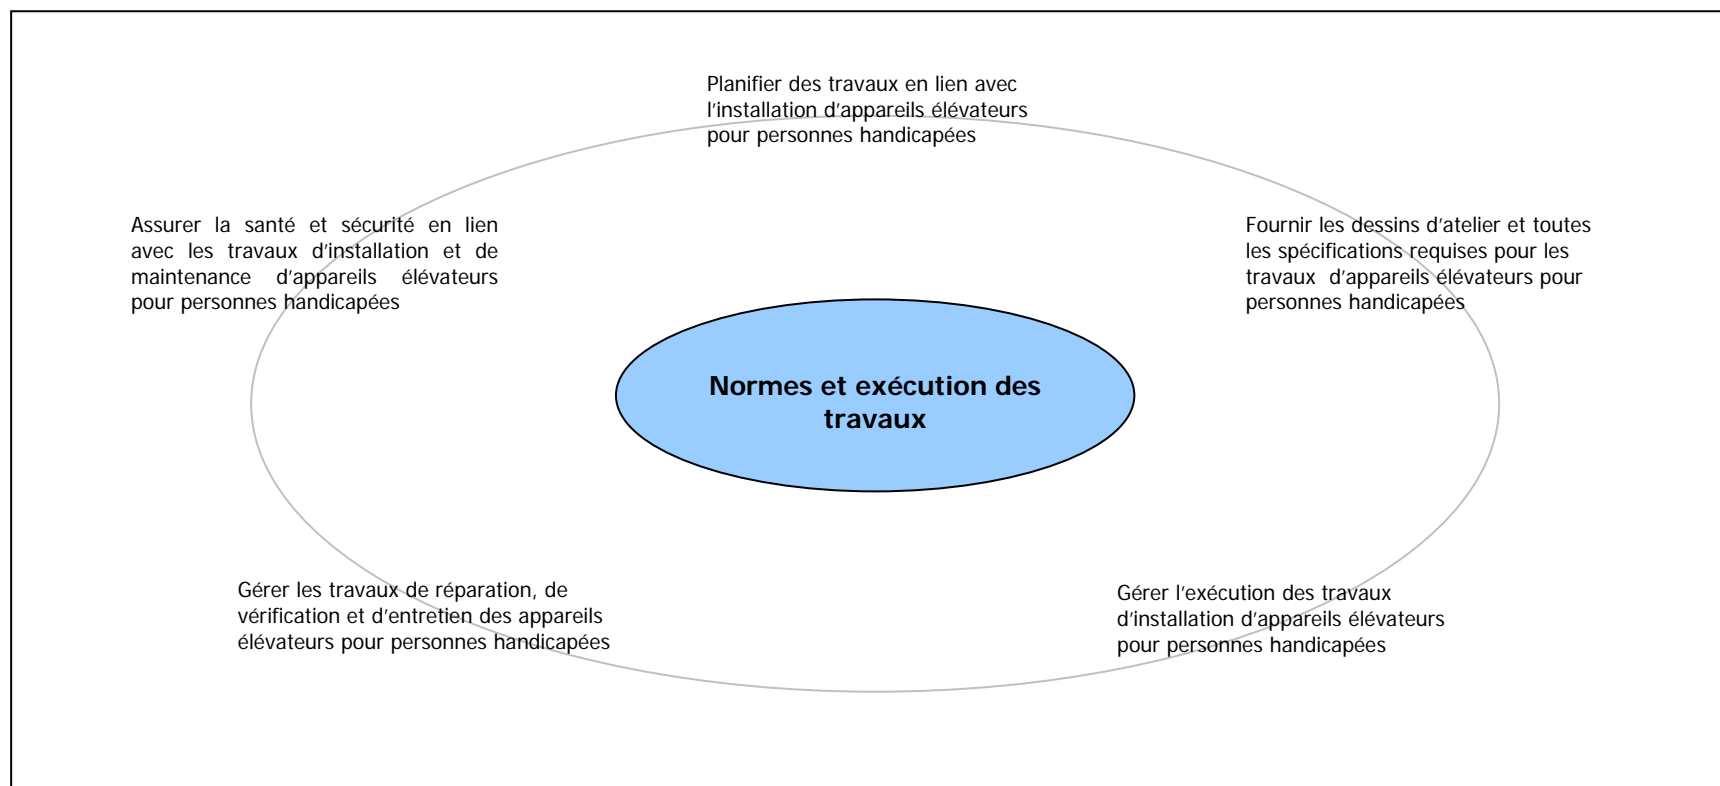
Planifier des travaux en lien avec l'installation d'appareils élévateurs pour personnes handicapées

Assurer la santé et sécurité en lien avec les travaux d'installation et de maintenance d'appareils élévateurs pour personnes handicapées

Fournir les dessins d'atelier et toutes les spécifications requises pour les travaux d'appareils élévateurs pour personnes handicapées

Normes et exécution des travaux

Gérer les travaux de réparation, de vérification et d'entretien des appareils élévateurs pour personnes handicapées

Gérer l'exécution des travaux d'installation d'appareils élévateurs pour personnes handicapées